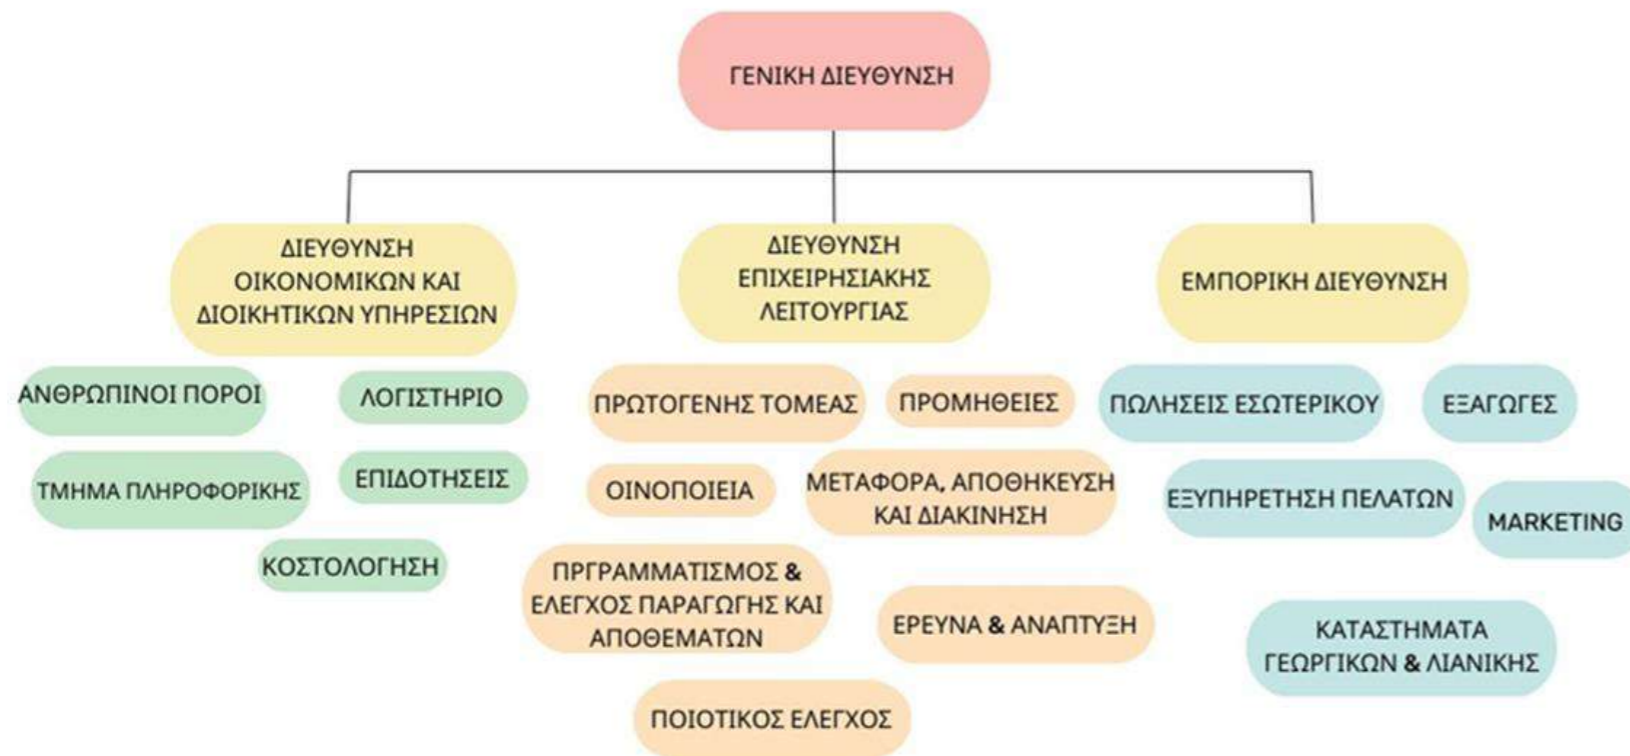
ΓΕΝΙΚΗ ΔΙΕΥΘΥΝΣΗ

ΔΙΕΥΘΥΝΣΗ ΟΙΚΟΝΟΜΙΚΩΝ ΚΑΙ ΔΙΟΙΚΗΤΙΚΩΝ ΥΠΗΡΕΣΙΩΝ

ΑΝΘΡΩΠΙΝΟΙ ΠΟΡΟΙ

ΛΟΓΙΣΤΗΡΙΟ

ΤΜΗΜΑ ΠΛΗΡΟΦΟΡΙΚΗΣ

ΕΠΙΔΟΤΗΣΕΙΣ

ΚΟΣΤΟΛΟΓΗΣΗ

ΔΙΕΥΘΥΝΣΗ ΕΠΙΧΕΙΡΗΣΙΑΚΗΣ ΛΕΙΤΟΥΡΓΙΑΣ

ΠΡΩΤΟΓΕΝΗΣ ΤΟΜΕΑΣ

ΠΡΟΜΗΘΕΙΕΣ

ΟΙΝΟΠΟΙΕΙΑ

ΜΕΤΑΦΟΡΑ, ΑΠΟΘΗΚΕΥΣΗ ΚΑΙ ΔΙΑΚΙΝΗΣΗ

ΠΡΓΡΑΜΜΑΤΙΣΜΟΣ & ΕΛΕΓΧΟΣ ΠΑΡΑΓΩΓΗΣ ΚΑΙ ΑΠΟΘΕΜΑΤΩΝ

ΕΡΕΥΝΑ & ΑΝΑΠΤΥΞΗ

ΠΟΙΟΤΙΚΟΣ ΕΛΕΓΧΟΣ

ΕΜΠΟΡΙΚΗ ΔΙΕΥΘΥΝΣΗ

ΠΩΛΗΣΕΙΣ ΕΣΩΤΕΡΙΚΟΥ

ΕΞΑΓΩΓΕΣ

ΕΞΥΠΗΡΕΤΗΣΗ ΠΕΛΑΤΩΝ

MARKETING

ΚΑΤΑΣΤΗΜΑΤΑ ΓΕΩΡΓΙΚΩΝ & ΛΙΑΝΙΚΗΣ